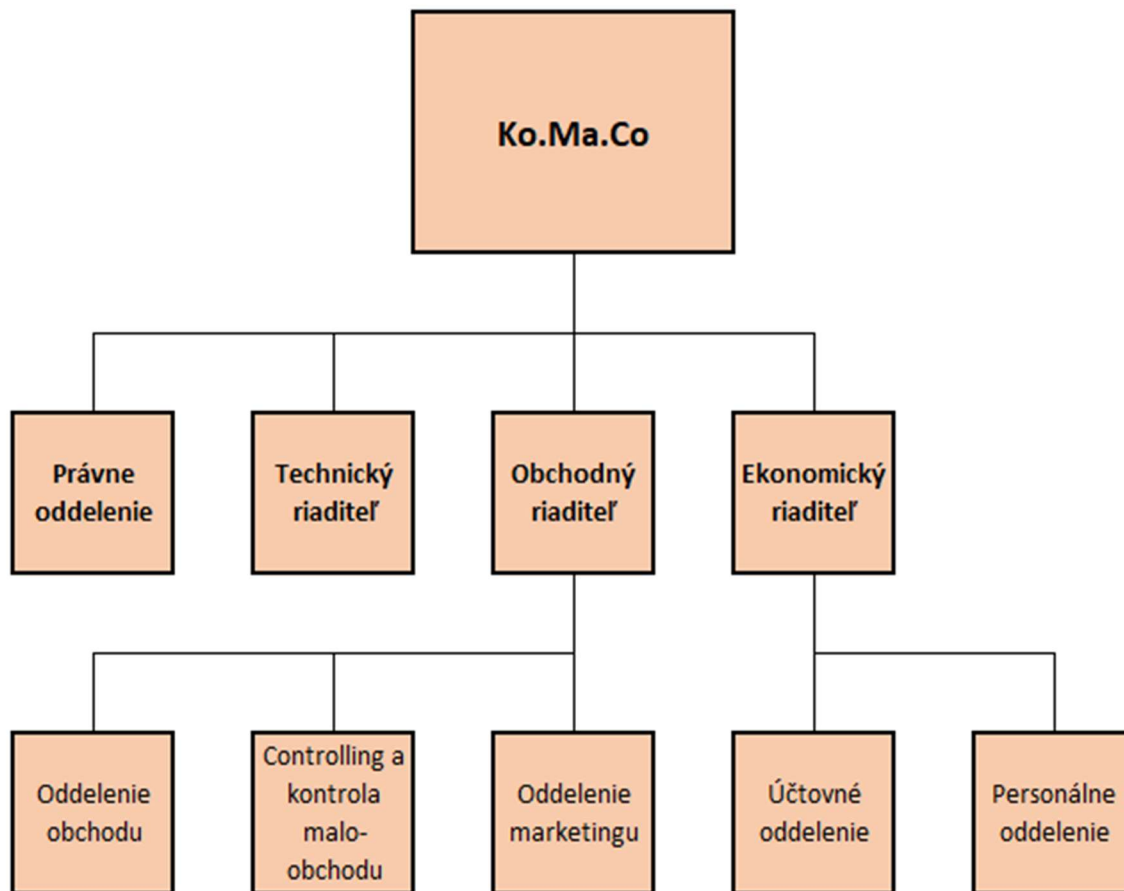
Ko.Ma.Co

Právne oddelenie

Technický riaditeľ

Obchodný riaditeľ

Ekonomický riaditeľ

Oddelenie obchodu

Controlling a kontrola maloobchodu

Oddelenie marketingu

Účtovné oddelenie

Personálne oddelenie